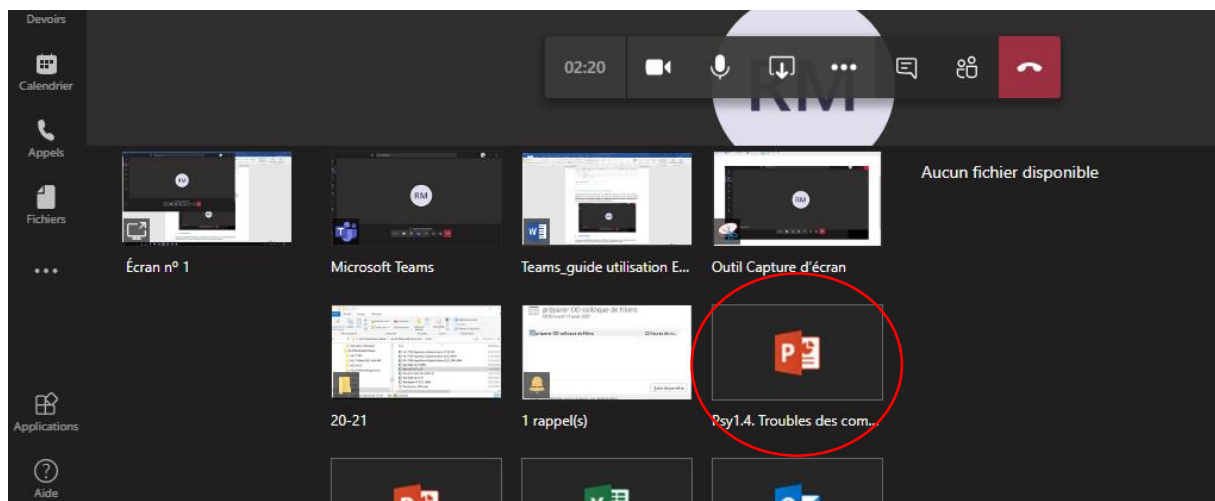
Devoirs

Calendrier

Appels

Fichiers

...

Applications

Aide

02:20

RM

Aucun fichier disponible

Écran n° 1

Microsoft Teams

Teams_guide utilisation E...

Outil Capture d'écran

20-21

1 rappel(s)

Psy1.4. Troubles des com...

préparer OD colloque de filière